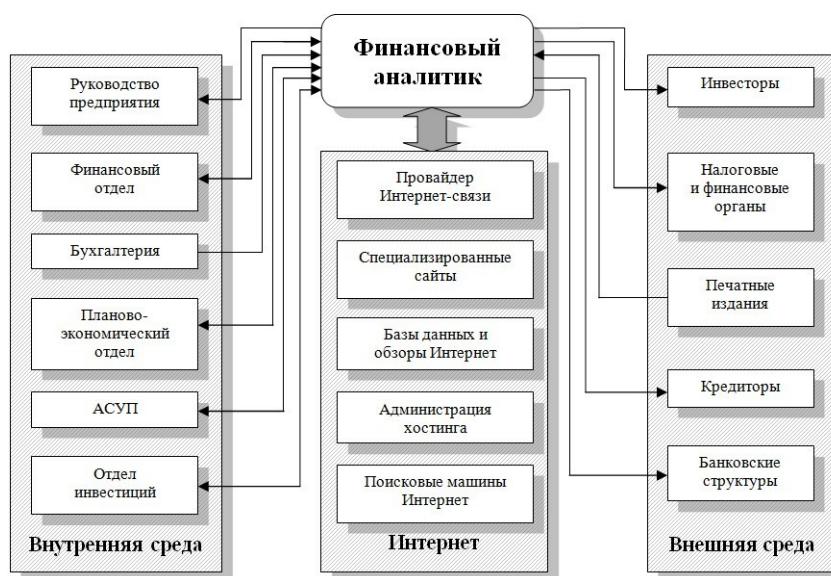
Финансовый аналитик

Руководство предприятия

Финансовый отдел

Бухгалтерия

Планово-экономический отдел

АСУП

Отдел инвестиций

Внутренняя среда

Провайдер Интернет-связи

Специализированные сайты

Базы данных и обзоры Интернет

Администрация хостинга

Поисковые машины Интернет

Интернет

Инвесторы

Налоговые и финансовые органы

Печатные издания

Кредиторы

Банковские структуры

Внешняя среда